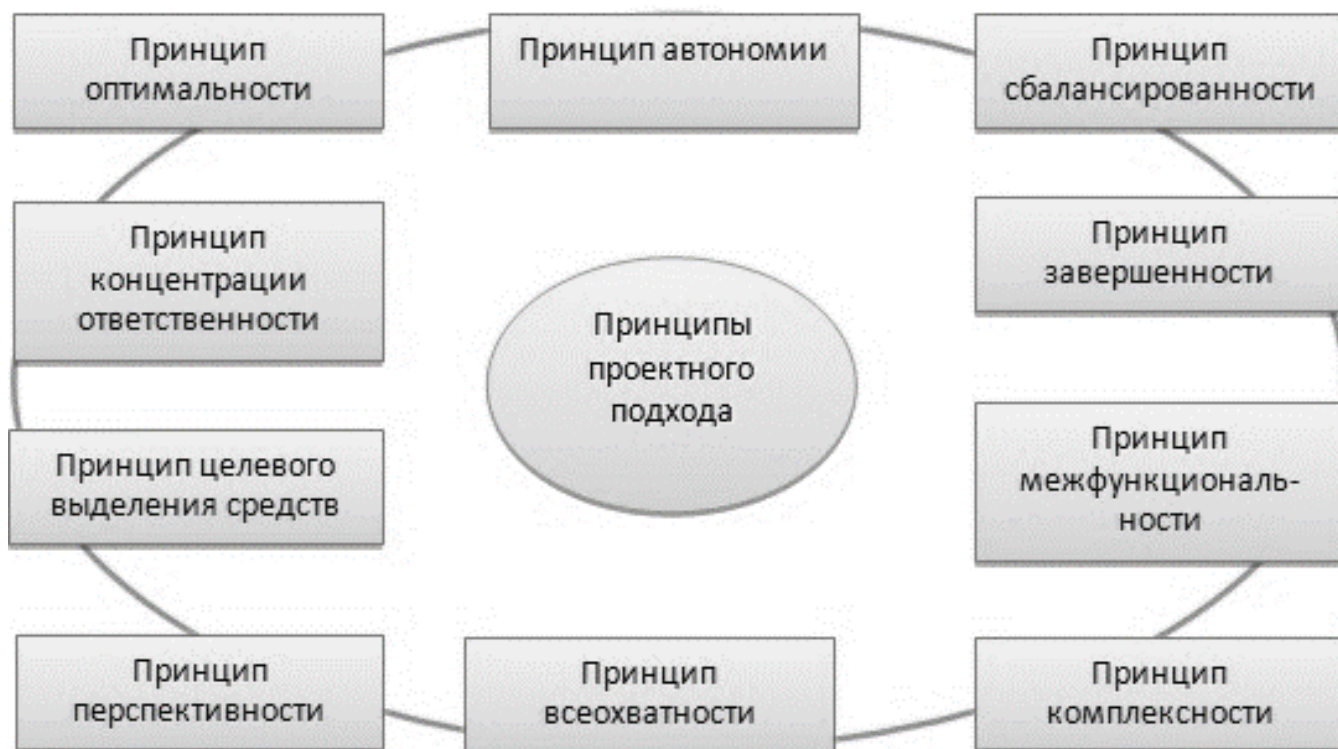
Принцип оптимальности

Принцип автономии

Принцип сбалансированности

Принцип концентрации ответственности

Принципы проектного подхода

Принцип завершенности

Принцип целевого выделения средств

Принцип межфункциональности

Принцип перспективности

Принцип всеохватности

Принцип комплексности